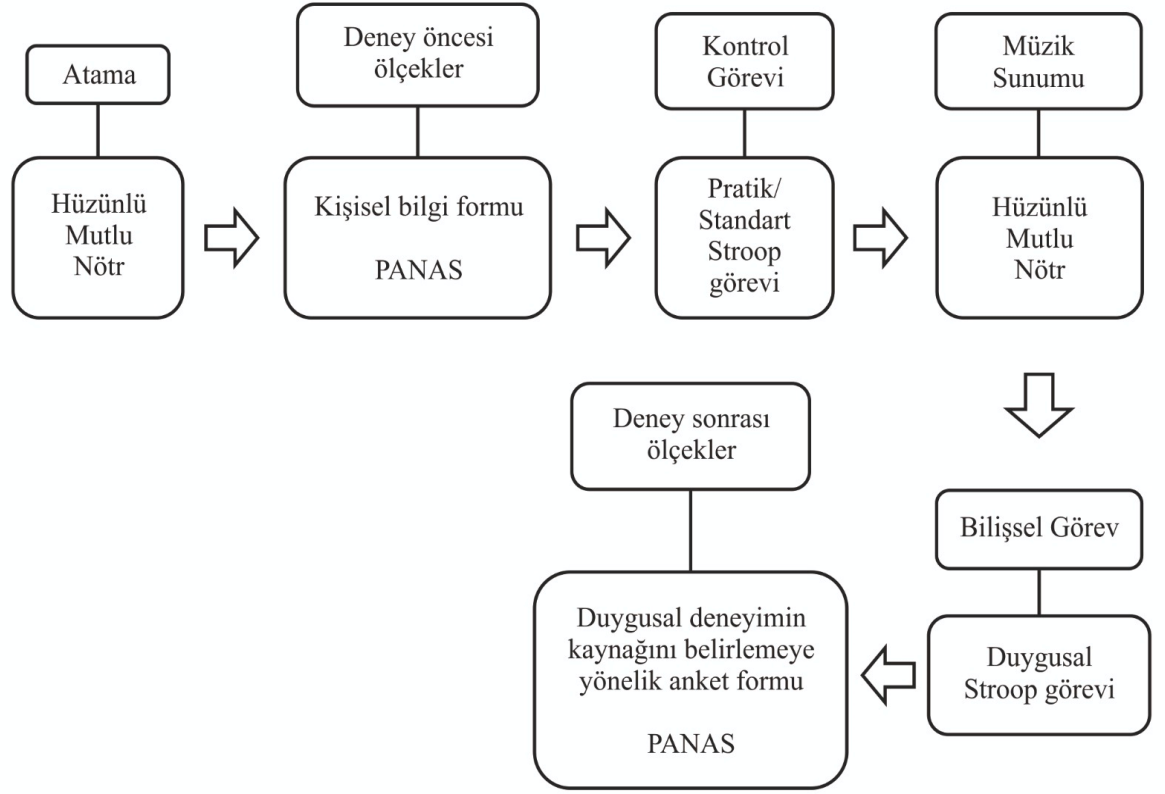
Atama

Hüzünlü
Mutlu
Nötr

Deney öncesi ölçekler

Kişisel bilgi formu

PANAS

Kontrol Görevi

Pratik/ Standart Stroop görevi

Müzik Sunumu

Hüzünlü
Mutlu
Nötr

Bilişsel Görev

Duygusal Stroop görevi

Deney sonrası ölçekler

Duygusal deneyimin kaynağını belirlemeye yönelik anket formu

PANAS